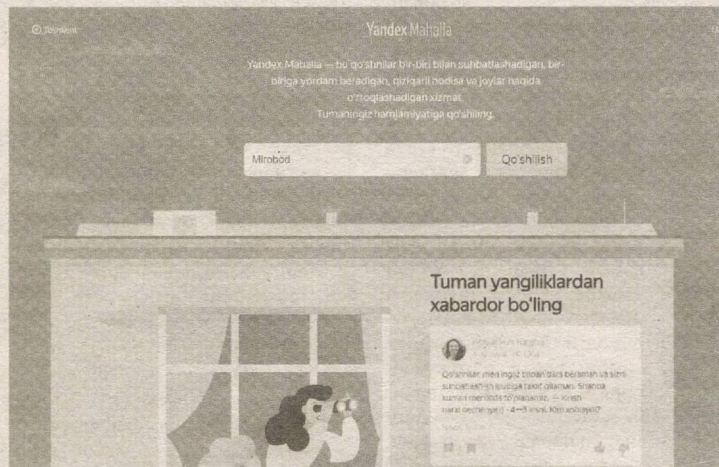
Toshkent

Yandex Mahalla

Yandex Mahalla — bu qo'shnilar bir-biri bilan suhbatlashadigan, bir-biriga yordam beradigan, qiziqarli hodisa va joylar haqida o'rtoqlashadigan xizmat. Tumaningiz hamjamiyatiga qo'shiling.

Mirobod

Qo'shilish

Tuman yangiliklardan xabardor bo'ling

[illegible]

Qo'shnilar, men ingliz tilidan dars beraman va sizni suhbatlashish guruhiga taklif qilaman. Shanba kunlari Mirobodda to'planamiz. — Kirish narxi bepul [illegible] 4—8 kishi. Kim qiziqadi?

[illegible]